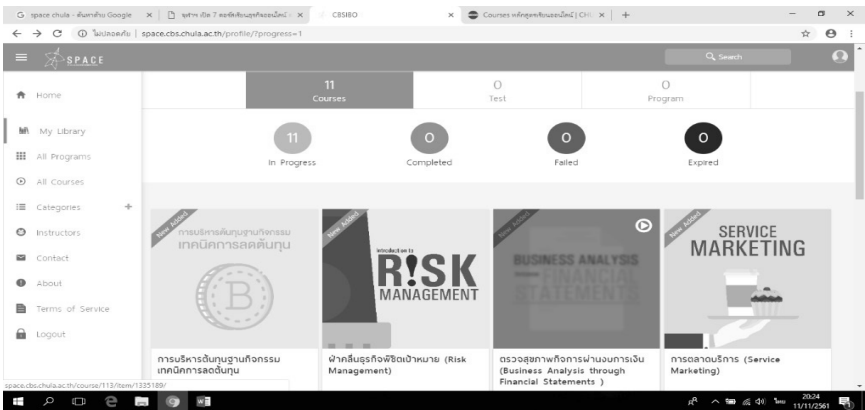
G space chula - ค้นหาด้วย Google × จุฬาฯ เปิด 7 คอร์สเรียนธุรกิจออนไลน์ × CBSIBO × Courses หลักสูตรเรียนออนไลน์ | CH × +

ไม่ปลอดภัย | space.cbs.chula.ac.th/profile/?progress=1

SPACE

Search

11 Courses | 0 Test | 0 Program

Home

My Library

All Programs

All Courses

Categories +

Instructors

Contact

About

Terms of Service

Logout

11 In Progress

0 Completed

0 Failed

0 Expired

New Added
การบริหารต้นทุนฐานกิจกรรม
เทคนิคการลดต้นทุน

การบริหารต้นทุนฐานกิจกรรม เทคนิคการลดต้นทุน

New Added
Introduction to
RISK
MANAGEMENT

ฝ่าคลื่นธุรกิจพิชิตเป้าหมาย (Risk Management)

BUSINESS ANALYSIS
FINANCIAL
STATEMENTS

ตรวจสุขภาพกิจการผ่านงบการเงิน (Business Analysis through Financial Statements )

New Added
SERVICE
MARKETING

การตลาดบริการ (Service Marketing)

space.cbs.chula.ac.th/course/113/item/1335189/

ไทย 20:24 11/11/2561